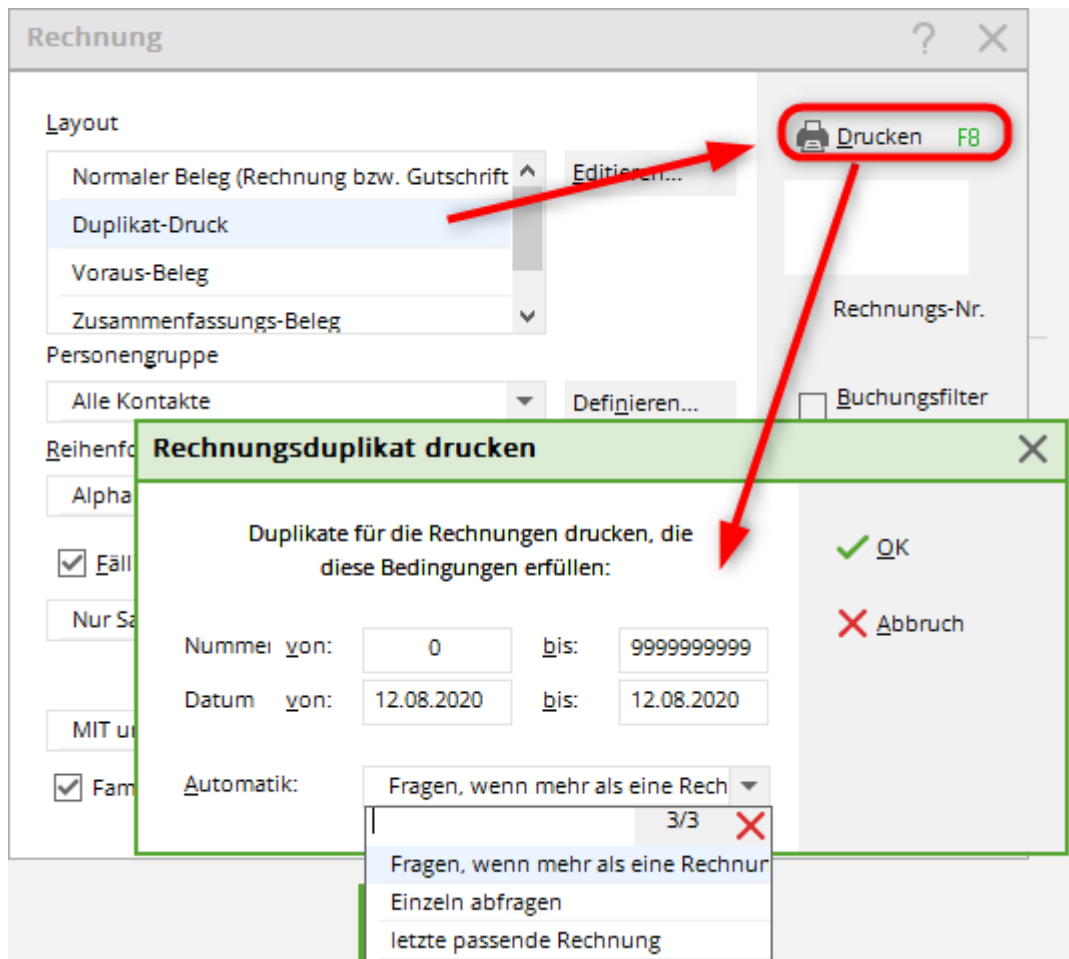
Rechnung ? ✕

Layout

Normaler Beleg (Rechnung bzw. Gutschrift

Duplikat-Druck

Voraus-Beleg

Zusammenfassungs-Beleg

Editieren...

Drucken F8

Rechnungs-Nr.

Personengruppe

Alle Kontakte

Definieren...

Buchungsfilter

Reihenfo

Alpha

Fäll

Nur Sa

MIT u

Fam

Rechnungsduplikat drucken

Duplikate für die Rechnungen drucken, die diese Bedingungen erfüllen:

OK

Abbruch

| Nummer | von: | 0 | bis: | 9999999999 |
|---|---|---|---|---|
| Datum | von: | 12.08.2020 | bis: | 12.08.2020 |

Automatik: Fragen, wenn mehr als eine Rech

3/3

Fragen, wenn mehr als eine Rechnur

Einzeln abfragen

letzte passende Rechnung